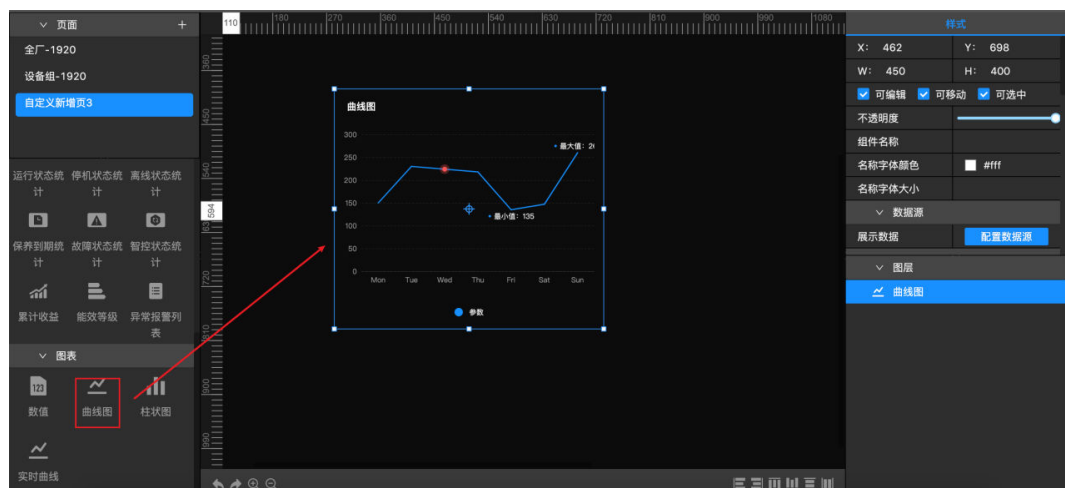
页面 +
全厂-1920
设备组-1920
自定义新增页3

运行状态统计 停机状态统计 离线状态统计
保养到期统计 故障状态统计 智控状态统计
累计收益 能效等级 异常报警列表

图表
123
数值 曲线图 柱状图
实时曲线

110 180 270 360 450 540 630 720 810 900 990 1080
360 450 540 594 630 720 810 900 990

曲线图
300
250
200
150
100
50
0
Mon Tue Wed Thu Fri Sat Sun
最大值: 26
最小值: 135
参数

样式
X: 462 Y: 698
W: 450 H: 400
可编辑 可移动 可选中
不透明度
组件名称
名称字体颜色 #fff
名称字体大小
数据源
展示数据 配置数据源
图层
曲线图